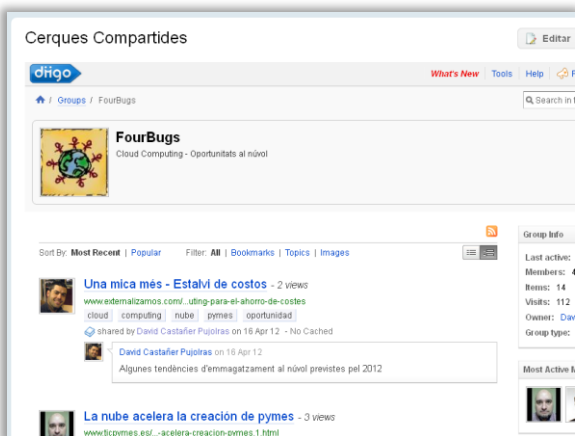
Cerques Compartides

Editar

diigo

What's New | Tools | Help | F

/ Groups / FourBugs

Search in t

FourBugs

Cloud Computing - Oportunitats al núvol

Sort By: Most Recent | Popular    Filter: All | Bookmarks | Topics | Images

Una mica més - Estalvi de costos - 2 views

www.externalizamos.com/...uting-para-el-ahorro-de-costes

cloud computing nube pymes oportunidad

shared by David Castañer Pujolras on 16 Apr 12 - No Cached

David Castañer Pujolras on 16 Apr 12

Algunes tendències d'emmagatzament al núvol previstes pel 2012

La nube acelera la creación de pymes - 3 views

www.ticpymes.es/...-acelera-creacion-pymes.1.html

Group Info

Last active:
Members: 4
Items: 14
Visits: 112
Owner: Dav
Group type:

Most Active M